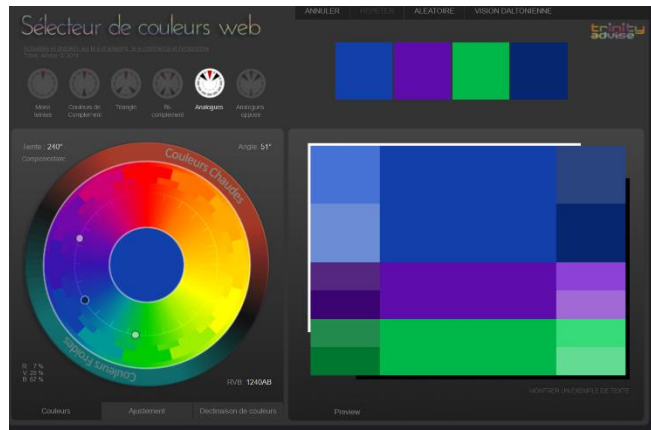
Sélecteur de couleurs web

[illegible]

Mono teinte

Couleurs de Complément

Triangle

Bi-complément

Analogues

Analogues opposé

Teinte : 240°

Complémentaire

Angle : 51°

Couleurs Chaudes

Couleurs Froides

R : 7 %
V : 25 %
B : 67 %

RVB : 1240AB

ANNULER

RÉPÉTER

ALÉATOIRE

VISION DALTONIENNE

trinity advise

MONTRER UN EXEMPLE DE TEXTE

Couleurs

Ajustement

Déclinaison de couleurs

Preview